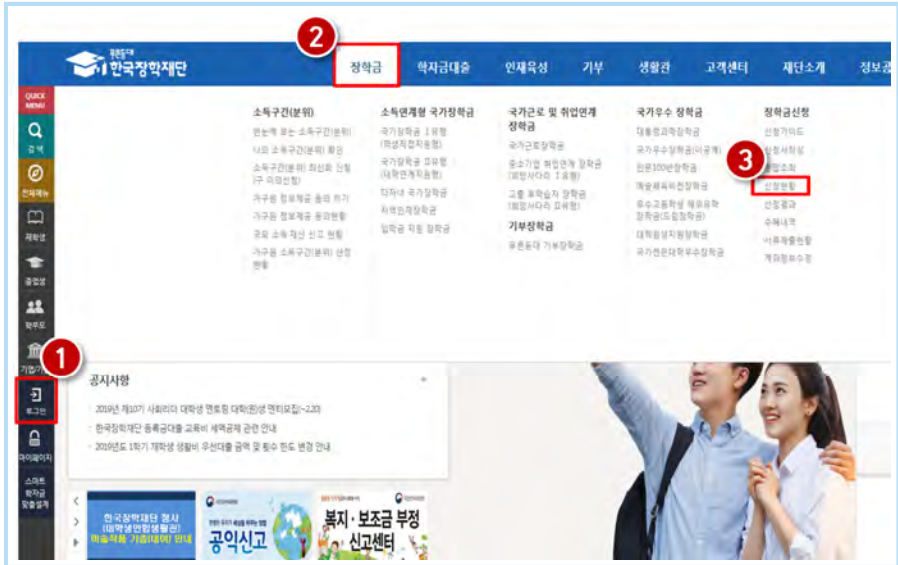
꿈꾸는대 한국장학재단

2

장학금 학자금대출 인재육성 기부 생활관 고객센터 재단소개 정보공

QUICK MENU

검색

전체메뉴

재학생

졸업생

학부모

기업/기관

1

로그인

마이페이지

스마트 학자금 맞춤설계

소득구간(분위)

한눈에 보는 소득구간(분위)

나의 소득구간(분위) 확인

소득구간(분위) 최신화 신청 (구 이의신청)

가구원 정보제공 동의 하기

가구원 정보제공 동의현황

금융 소득 재산 신고 현황

가구원 소득구간(분위) 산정 현황

소득연계형 국가장학금

국가장학금 I 유형 (학생직접지원형)

국가장학금 II유형 (대학연계지원형)

다자녀 국가장학금

지역인재장학금

입학금 지원 장학금

국가근로 및 취업연계 장학금

국가근로장학금

중소기업 취업연계 장학금 (희망사다리 I 유형)

고졸 후학습자 장학금 (희망사다리 II유형)

기부장학금

푸른등대 기부장학금

국가우수 장학금

대통령과학장학금

국가우수장학금(이공계)

인문100년장학금

예술체육비전장학금

우수고등학생 해외유학 장학금(드림장학금)

대학원생지원장학금

국가전문대학우수장학금

장학금신청

신청가이드

신청서작성

3

서류제출

신청현황

선정결과

수혜내역

서류제출현황

계좌정보수정

공지사항

2019년 제10기 사회리더 대학생 멘토링 대학(원)생 멘티모집(~2.20)

한국장학재단 등록금대출 교육비 세액공제 관련 안내

2019년도 1학기 재학생 생활비 우선대출 금액 및 횟수 한도 변경 안내

한국장학재단 정시 (대학생연합생활관) 마음쉬움 가즈아(대학) 안내

공익신고

복지·보조금 부정 신고센터